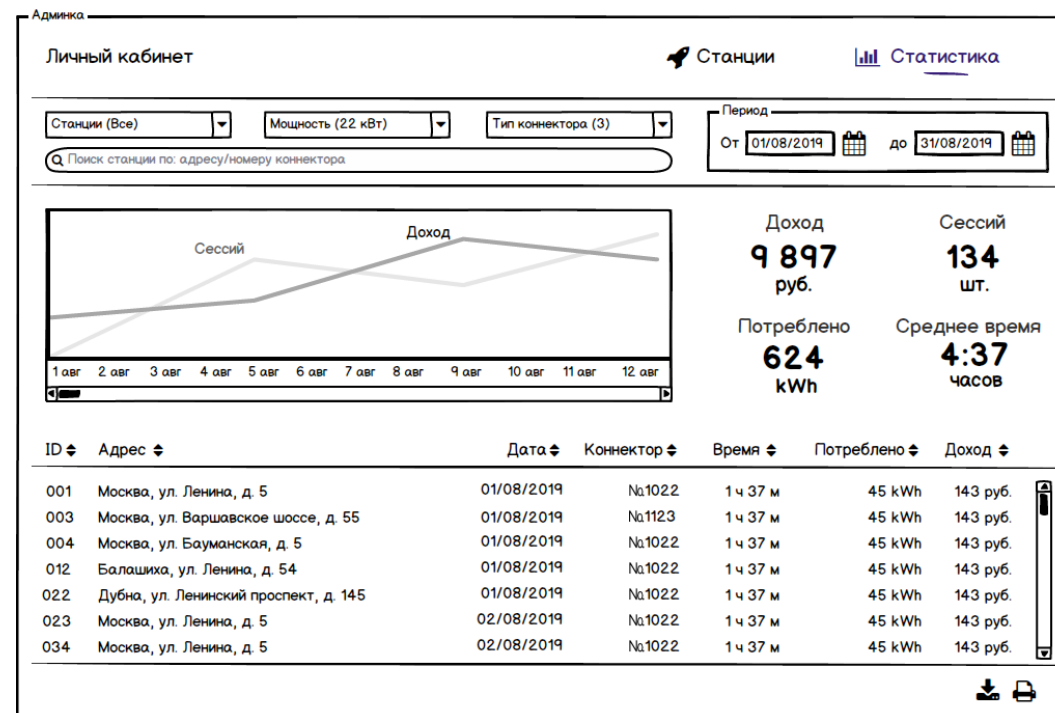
Админка

Личный кабинет

Станции

Статистика

Станции (Все)

Мощность (22 кВт)

Тип коннектора (3)

Период

От 01/08/2019

до 31/08/2019

Поиск станции по: адресу/номеру коннектора

Сессий

Доход

1 авг 2 авг 3 авг 4 авг 5 авг 6 авг 7 авг 8 авг 9 авг 10 авг 11 авг 12 авг

Доход
9 897
руб.

Сессий
134
шт.

Потреблено
624
kWh

Среднее время
4:37
часов

| ID | Адрес | Дата | Коннектор | Время | Потреблено | Доход |
|---|---|---|---|---|---|---|
| 001 | Москва, ул. Ленина, д. 5 | 01/08/2019 | №1022 | 1 ч 37 м | 45 kWh | 143 руб. |
| 003 | Москва, ул. Варшавское шоссе, д. 55 | 01/08/2019 | №1123 | 1 ч 37 м | 45 kWh | 143 руб. |
| 004 | Москва, ул. Бауманская, д. 5 | 01/08/2019 | №1022 | 1 ч 37 м | 45 kWh | 143 руб. |
| 012 | Балашиха, ул. Ленина, д. 54 | 01/08/2019 | №1022 | 1 ч 37 м | 45 kWh | 143 руб. |
| 022 | Дубна, ул. Ленинский проспект, д. 145 | 01/08/2019 | №1022 | 1 ч 37 м | 45 kWh | 143 руб. |
| 023 | Москва, ул. Ленина, д. 5 | 02/08/2019 | №1022 | 1 ч 37 м | 45 kWh | 143 руб. |
| 034 | Москва, ул. Ленина, д. 5 | 02/08/2019 | №1022 | 1 ч 37 м | 45 kWh | 143 руб. |